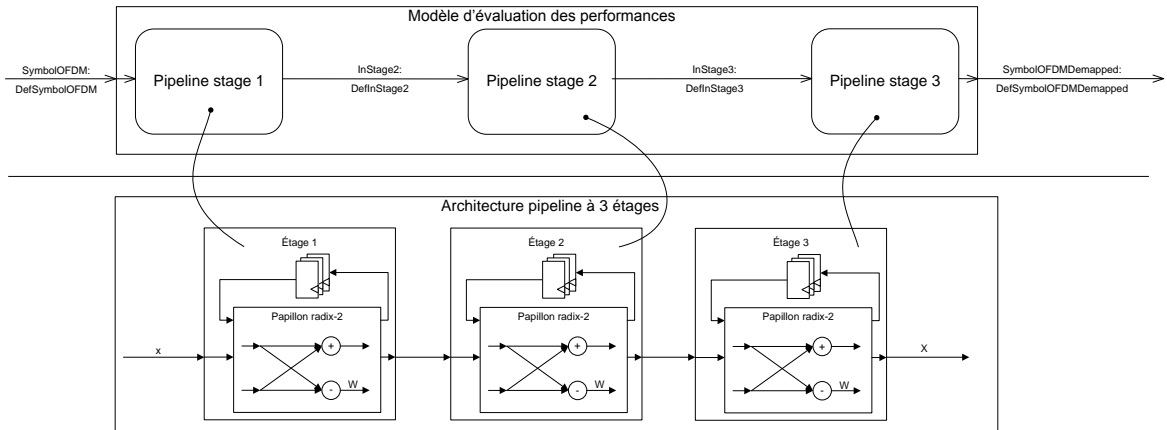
Modèle d'évaluation des performances

SymbolOFDM:
DefSymbolOFDM

Pipeline stage 1

InStage2:
DefInStage2

Pipeline stage 2

InStage3:
DefInStage3

Pipeline stage 3

SymbolOFDMDemapped:
DefSymbolOFDMDemapped

Architecture pipeline à 3 étages

Étage 1

Papillon radix-2

x

+

-

W

Étage 2

Papillon radix-2

+

-

W

Étage 3

Papillon radix-2

+

-

W

X